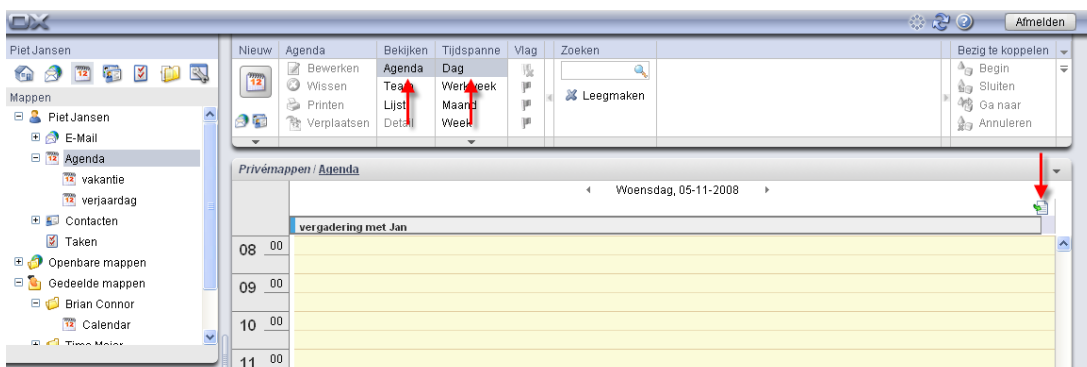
OX

Afmelden

Piet Jansen

Mappen

Piet Jansen
E-Mail
Agenda
vakantie
verjaardag
Contacten
Taken
Openbare mappen
Gedeelde mappen
Brian Connor
Calendar
Time Meier

Nieuw | Agenda | Bekijken | Tijdspanne | Vlag | Zoeken | Bezig te koppelen

Bewerken
Wissen
Printen
Verplaatsen

Agenda
Team
Lijst
Detail

Dag
Werkweek
Maand
Week

Leegmaken

Begin
Sluiten
Ga naar
Annuleren

Privémappen / Agenda

Woensdag, 05-11-2008

vergadering met Jan

08 00
09 00
10 00
11 00